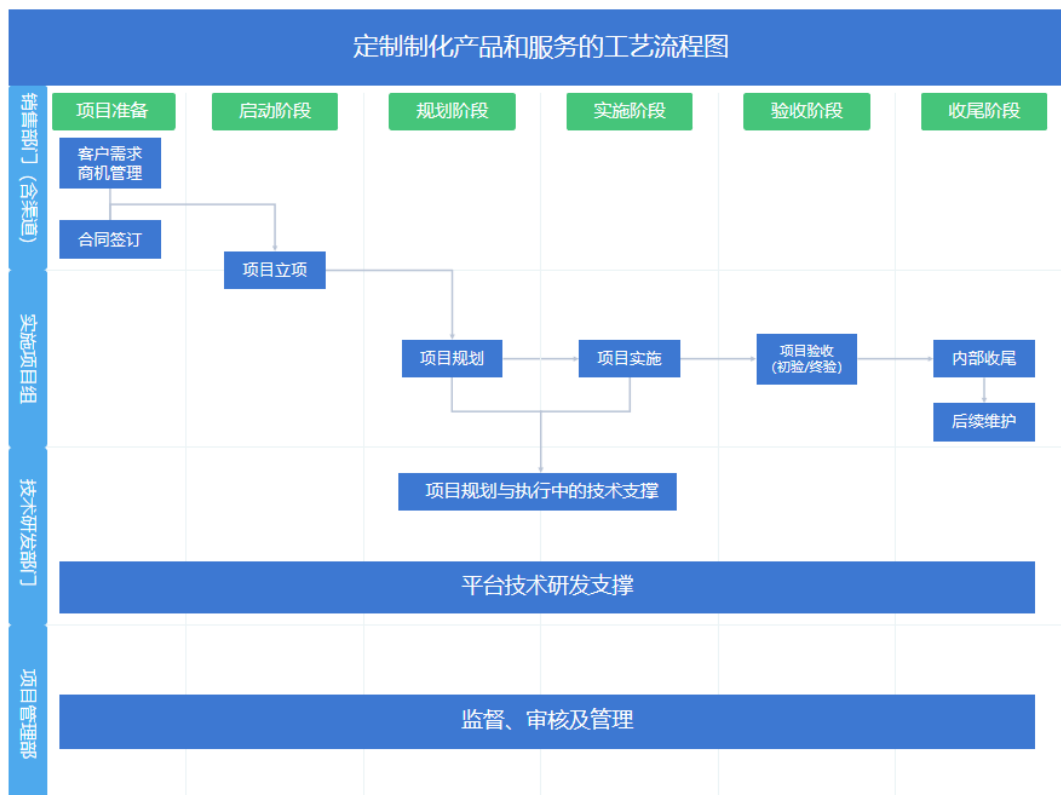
定制制化产品和服务的工艺流程图

销售部门（含渠道）

项目准备

启动阶段

规划阶段

实施阶段

验收阶段

收尾阶段

客户需求商机管理

合同签订

项目立项

实施项目组

项目规划

项目实施

项目验收（初验/终验）

内部收尾

后续维护

技术研发部门

项目规划与执行中的技术支撑

平台技术研发支撑

项目管理部

监督、审核及管理